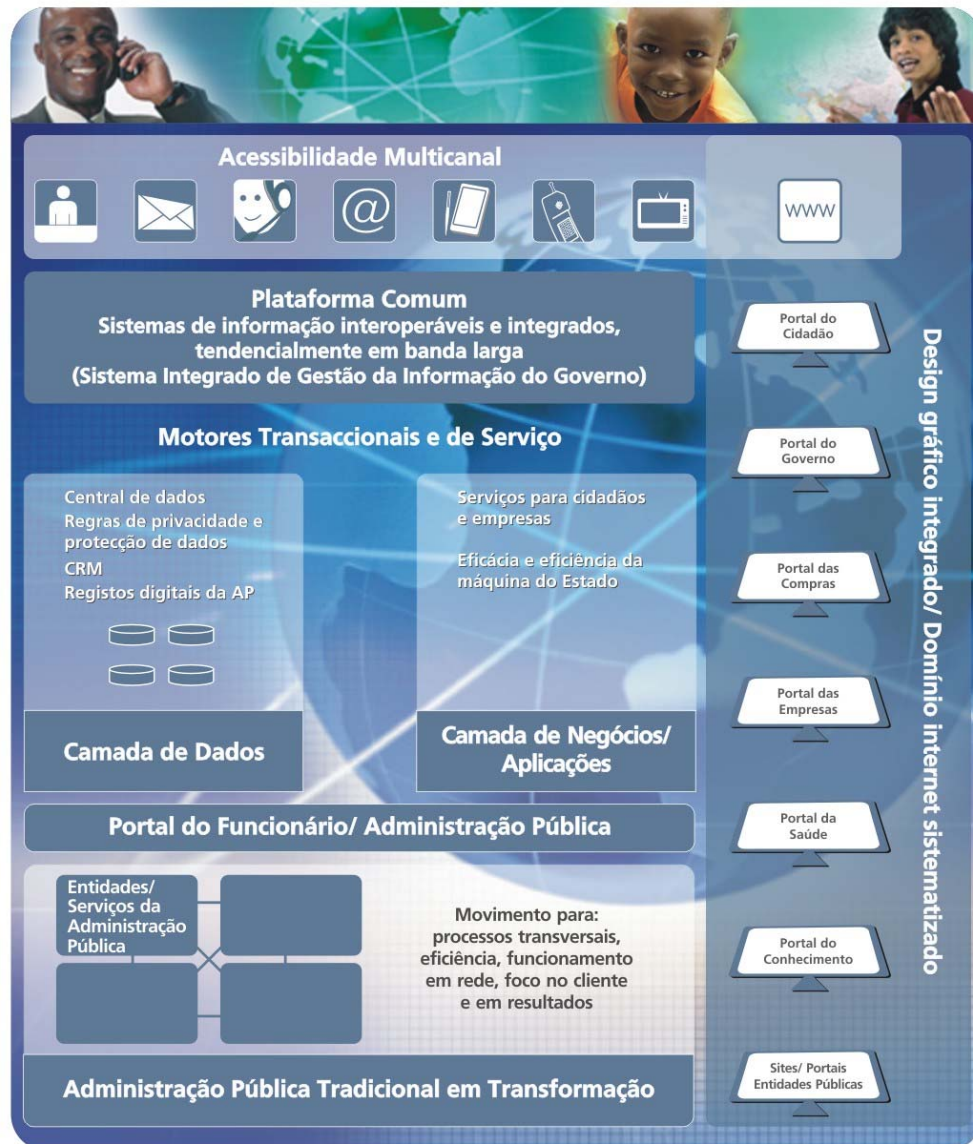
Acessibilidade Multicanal

www

Plataforma Comum
Sistemas de informação interoperáveis e integrados, tendencialmente em banda larga
(Sistema Integrado de Gestão da Informação do Governo)

Motores Transaccionais e de Serviço

Central de dados
Regras de privacidade e protecção de dados
CRM
Registos digitais da AP

Camada de Dados

Serviços para cidadãos e empresas

Eficácia e eficiência da máquina do Estado

Camada de Negócios/ Aplicações

Portal do Funcionário/ Administração Pública

Entidades/ Serviços da Administração Pública

Movimento para: processos transversais, eficiência, funcionamento em rede, foco no cliente e em resultados

Administração Pública Tradicional em Transformação

Portal do Cidadão

Portal do Governo

Portal das Compras

Portal das Empresas

Portal da Saúde

Portal do Conhecimento

Sites/ Portais Entidades Públicas

Design gráfico integrado/ Domínio internet sistematizado